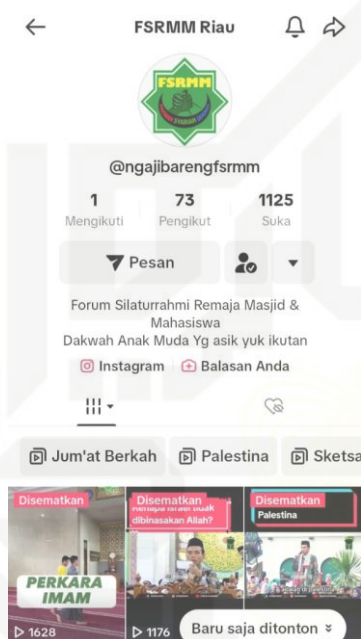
FSRMM Riau

FSRMM

@ngajibarengfsrmm

1
Mengikuti

73
Pengikut

1125
Suka

Pesan

Forum Silaturrahmi Remaja Masjid & Mahasiswa
Dakwah Anak Muda Yg asik yuk ikutan

Instagram
Balasan Anda

Jum'at Berkah
Palestina
Sketsa

Disematkan
PERKARA IMAM
1628

Disematkan
Kenapa Israel tidak dibinasakan Allah?
1176

Disematkan
Palestina

Baru saja ditonton